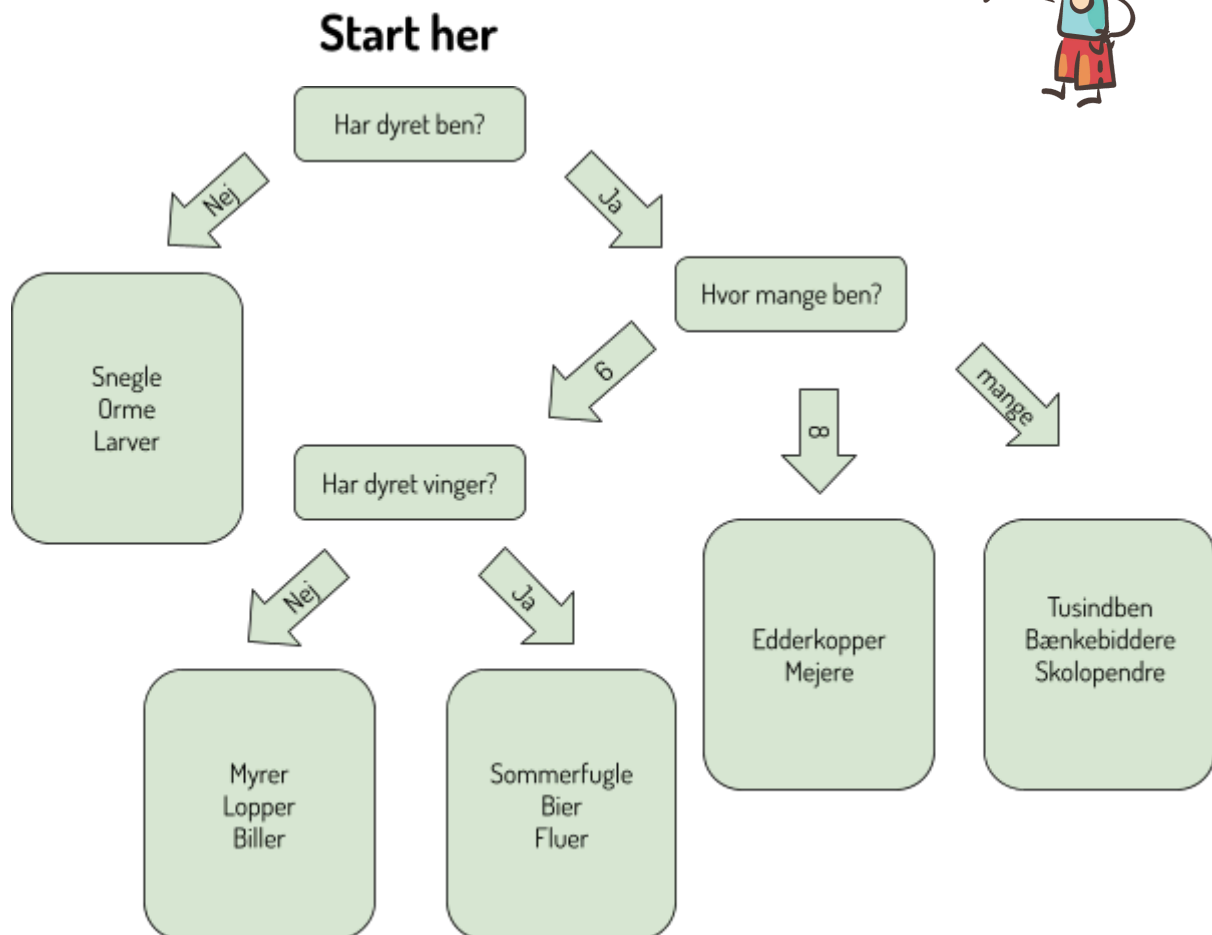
Start her

Har dyret ben?

Nej

Ja

Snegle
Orme
Larver

Hvor mange ben?

6

8

mange

Har dyret vinger?

Nej

Ja

Edderkopper
Mejere

Tusindben
Bænkebiddere
Skolopendre

Myrer
Lopper
Biller

Sommerfugle
Bier
Fluer